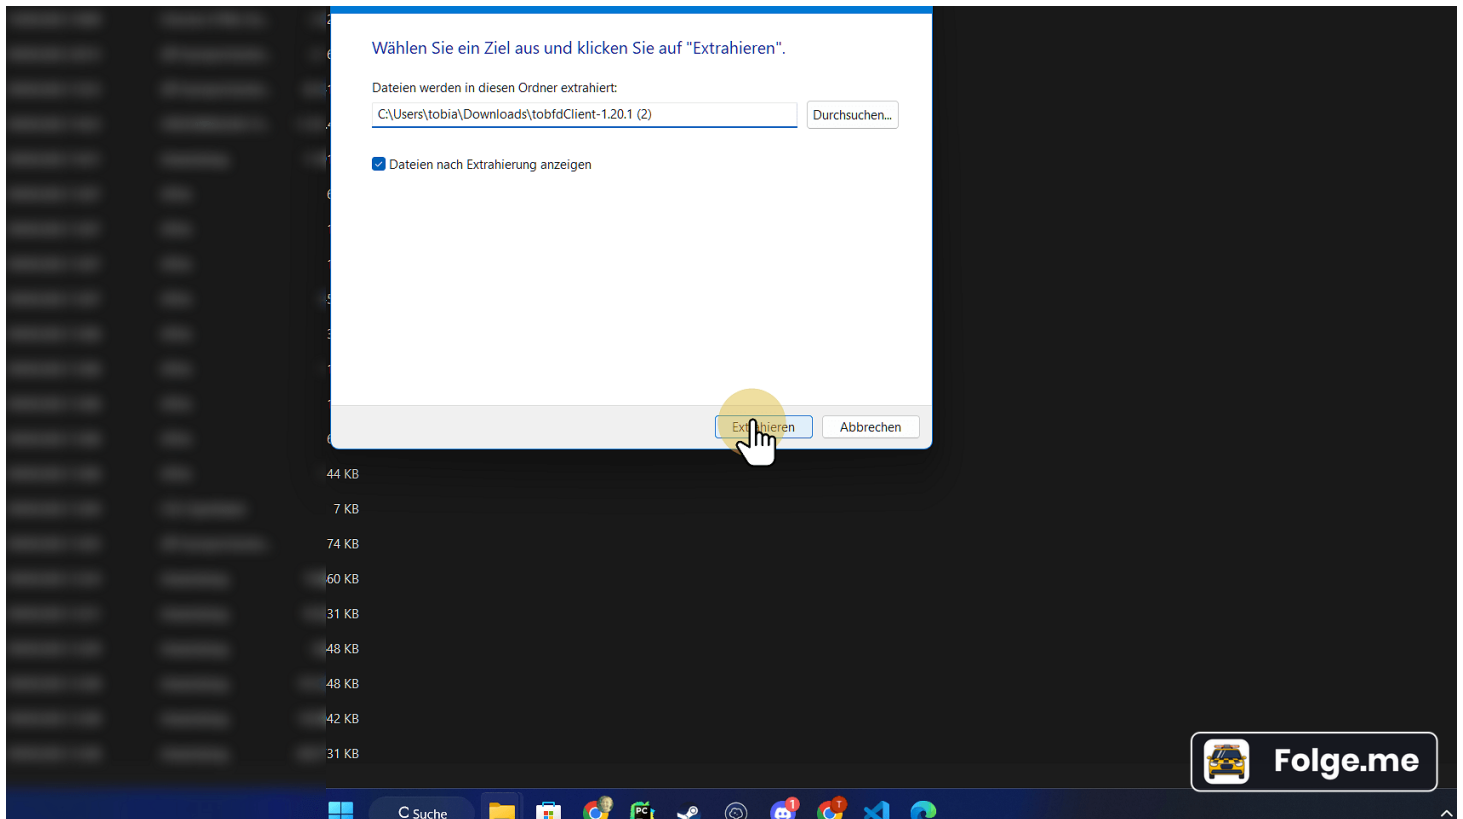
Wählen Sie ein Ziel aus und klicken Sie auf "Extrahieren".

Dateien werden in diesen Ordner extrahiert:

C:\Users\tobia\Downloads\tobfdClient-1.20.1 (2)

Durchsuchen...

Dateien nach Extrahierung anzeigen

Extrahieren

Abbrechen

44 KB
7 KB
74 KB
60 KB
31 KB
48 KB
48 KB
42 KB
31 KB

Folge.me

Suche